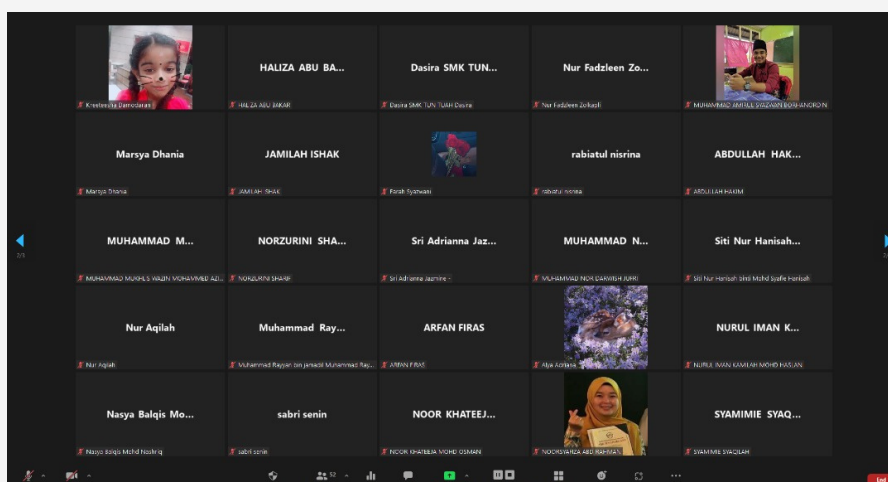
Kreeteesha Damodaran

HALIZA ABU BA...
HALIZA ABU BAKAR

Dasira SMK TUN...
Dasira SMK TUN TUAH Dasira

Nur Fadzleen Zo...
Nur Fadzleen Zolkapli

MUHAMMAD AMIRUL SYAZWAN BORHANUDDIN

Marsya Dhania
Marsya Dhania

JAMILAH ISHAK
JAMILAH ISHAK

Farah Syafwani

rabiatul nisrina
rabiatul nisrina

ABDULLAH HAK...
ABDULLAH HAKIM

MUHAMMAD M...
MUHAMMAD MUKHLIS WAJIH MOHAMMED AZI...

NORZURINI SHA...
NORZURINI SHARIF

Sri Adrianna Jaz...
Sri Adrianna Jazmine -

MUHAMMAD N...
MUHAMMAD NOR DARWISH JUFRI

Siti Nur Hanisah...
Siti Nur Hanisah Binti Mohd Syafie Hanisah

Nur Aqilah
Nur Aqilah

Muhammad Ray...
Muhammad Rayyan bin Jeraeddi Muhammad Ray...

ARFAN FIRAS
ARFAN FIRAS

Alya Adriana

NURUL IMAN K...
NURUL IMAN KAMILAH MOHD HASLAN

Nasya Balqis Mo...
Nasya Balqis Mohd Nashriq

sabri senin
sabri senin

NOOR KHATEEJ...
NOOR KHATEEJA MOHD OSMAN

NOORSYAZA ABD RAHMAN

SYAMIMIE SYAQ...
SYAMIMIE SYAQILAH

1/3

52